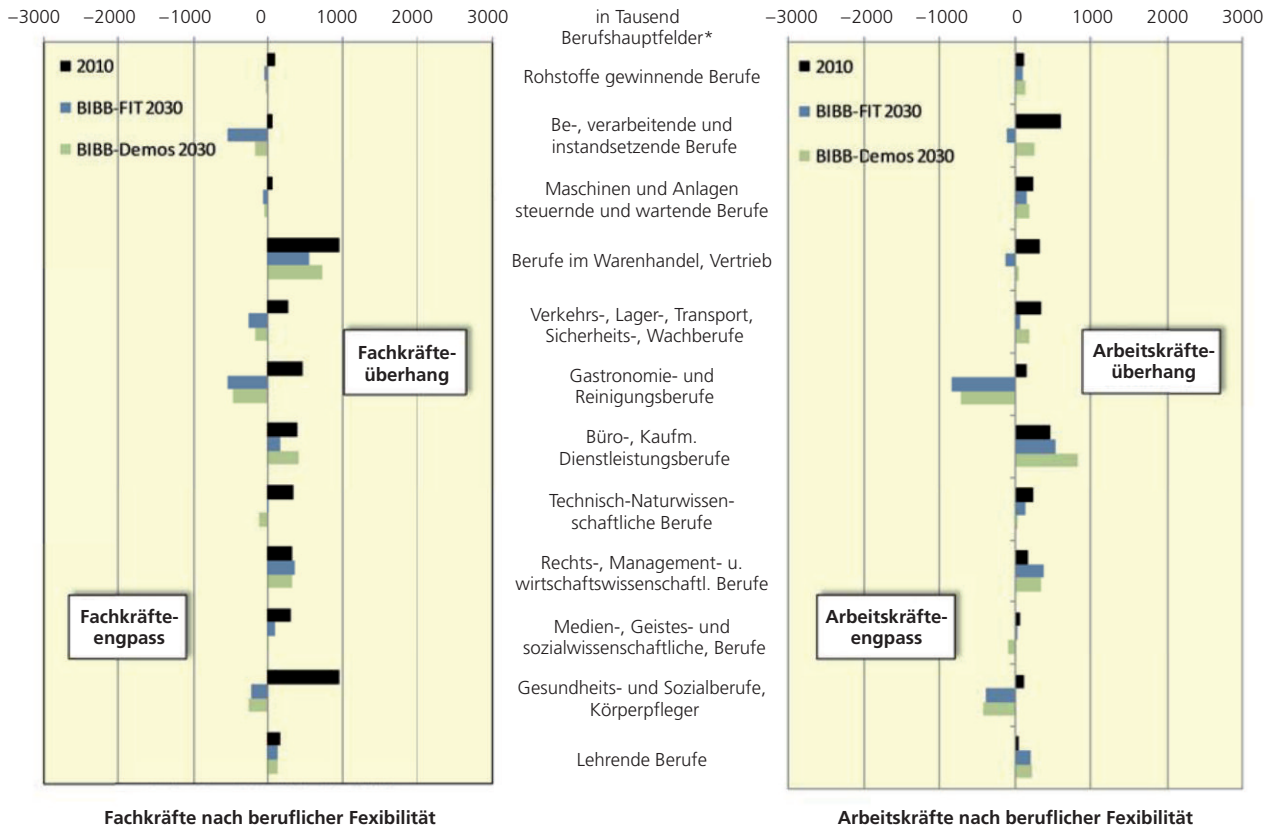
–3000 –2000 –1000 0 1000 2000 3000

2010
BIBB-FIT 2030
BIBB-Demos 2030

Fachkräfteüberhang

Fachkräfteengpass

Fachkräfte nach beruflicher Fexibilität

in Tausend
Berufshauptfelder*

Rohstoffe gewinnende Berufe

Be-, verarbeitende und instandsetzende Berufe

Maschinen und Anlagen steuernde und wartende Berufe

Berufe im Warenhandel, Vertrieb

Verkehrs-, Lager-, Transport, Sicherheits-, Wachberufe

Gastronomie- und Reinigungsberufe

Büro-, Kaufm. Dienstleistungsberufe

Technisch-Naturwissenschaftliche Berufe

Rechts-, Management- u. wirtschaftswissenschaftl. Berufe

Medien-, Geistes- und sozialwissenschaftliche, Berufe

Gesundheits- und Sozialberufe, Körperpfleger

Lehrende Berufe

–3000 –2000 –1000 0 1000 2000 3000

2010
BIBB-FIT 2030
BIBB-Demos 2030

Arbeitskräfteüberhang

Arbeitskräfteengpass

Arbeitskräfte nach beruflicher Fexibilität